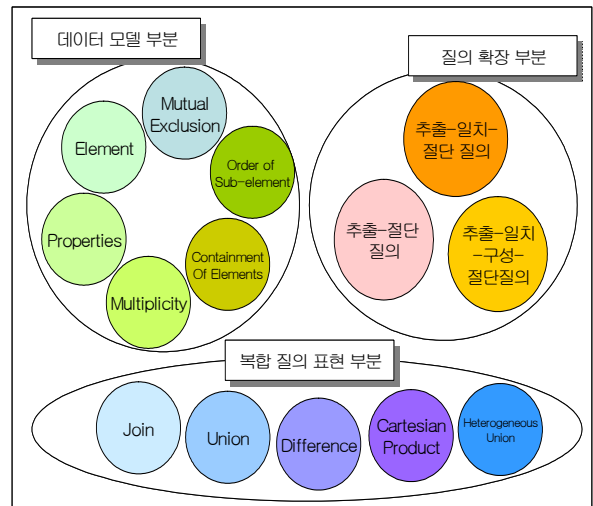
데이터 모델 부분

Mutual Exclusion

Element

Order of Sub-element

Properties

Containment Of Elements

Multiplicity

질의 확장 부분

추출-일치-절단 질의

추출-절단 질의

추출-일치-구성-절단질의

복합 질의 표현 부분

Join

Union

Difference

Cartesian Product

Heterogeneous Union